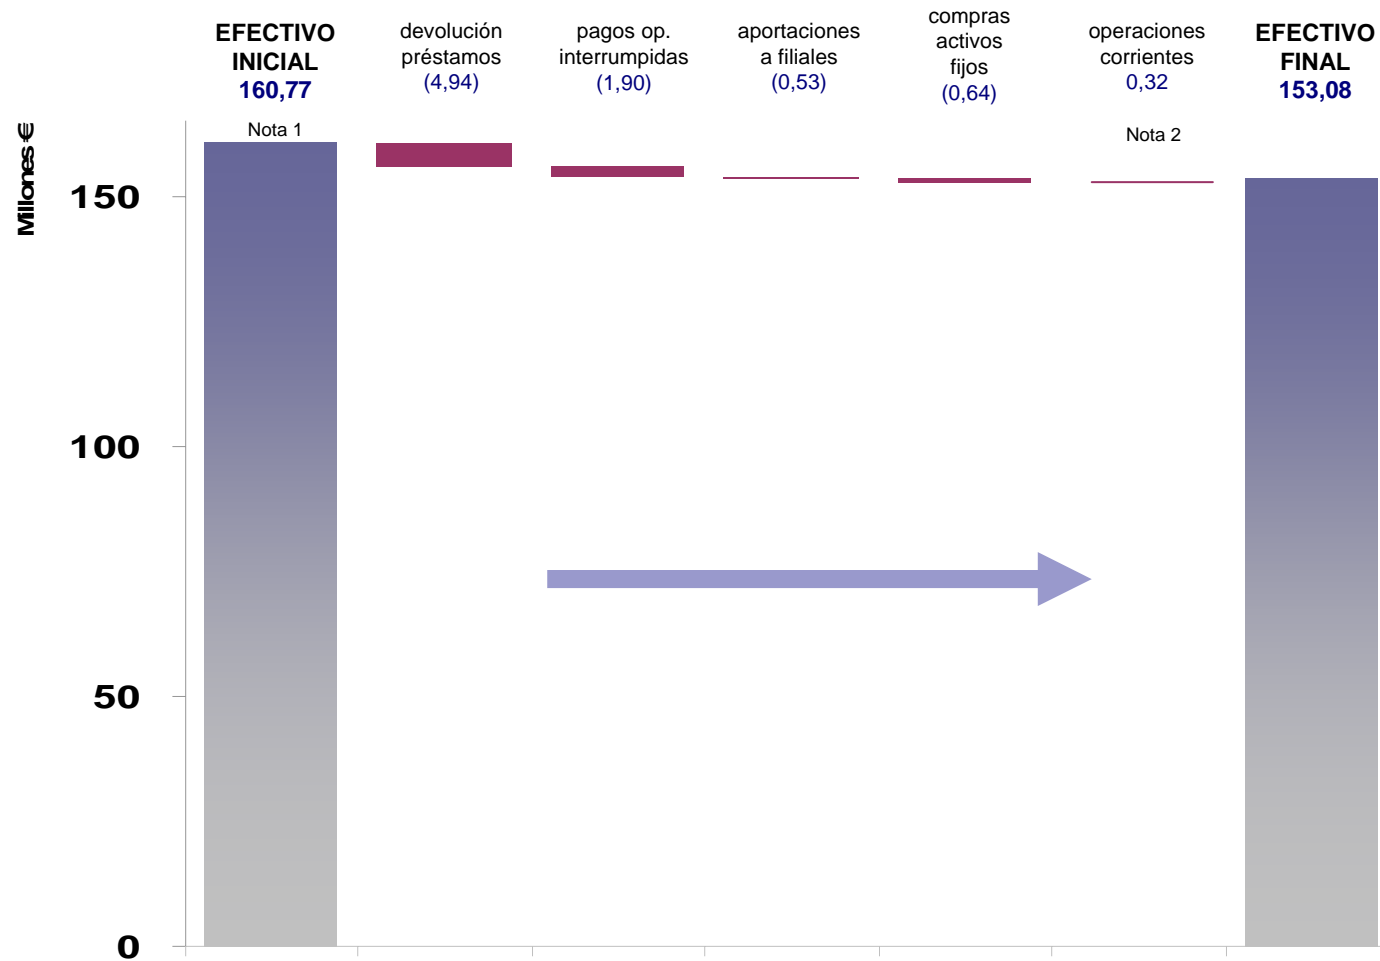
EFECTIVO INICIAL
160,77

devolución préstamos
(4,94)

pagos op. interrumpidas
(1,90)

aportaciones a filiales
(0,53)

compras activos fijos
(0,64)

operaciones corrientes
0,32

EFECTIVO FINAL
153,08

Millones €

Nota 1

Nota 2

150
100
50
0